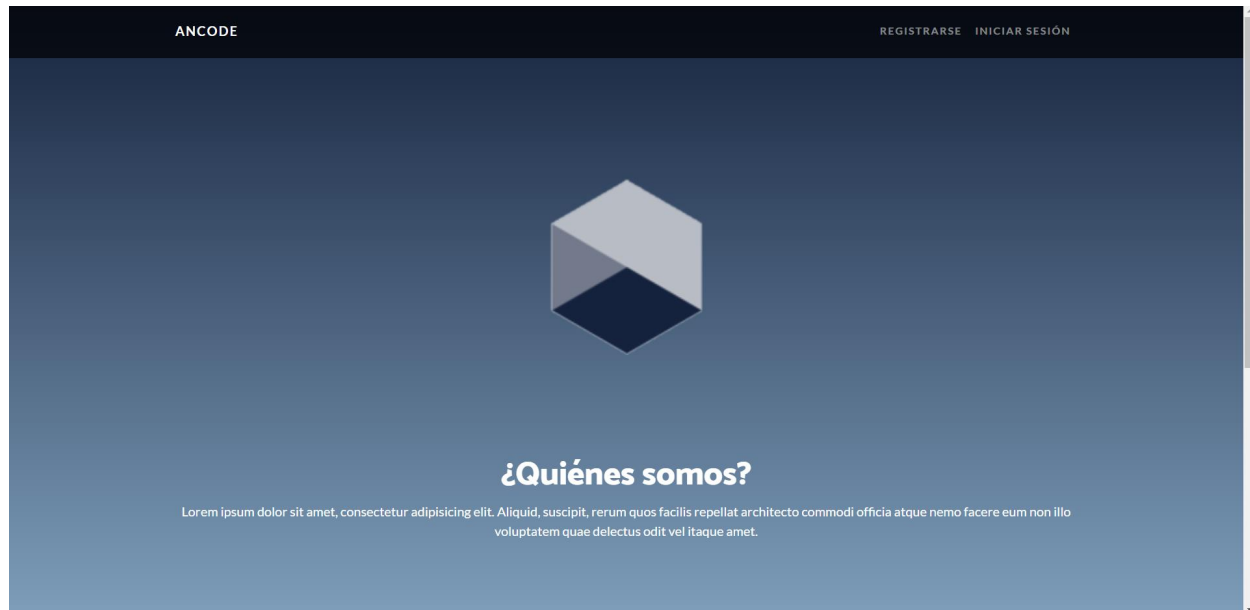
ANCODE

REGISTRARSE INICIAR SESIÓN

¿Quiénes somos?

Lorem ipsum dolor sit amet, consectetur adipisicing elit. Aliquid, suscipit, rerum quos facilis repellat architecto commodi officia atque nemo facere eum non illo voluptatem quae delectus odit vel itaque amet.